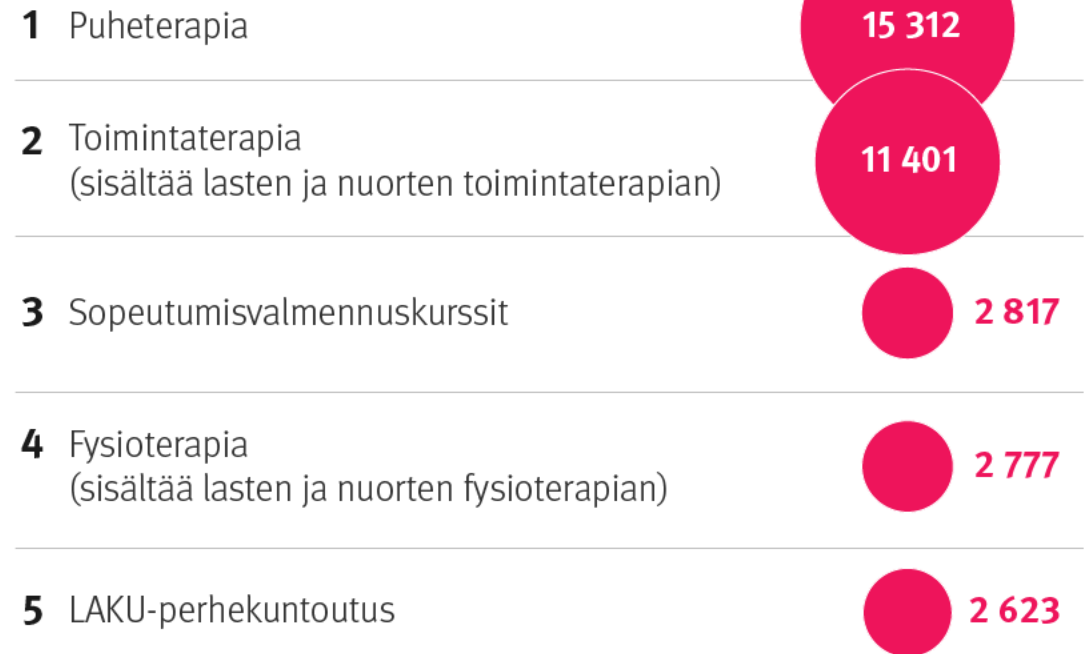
1 Puheterapia 15 312

2 Toimintaterapia (sisältää lasten ja nuorten toimintaterapian) 11 401

3 Sopeutumisvalmennuskurssit 2 817

4 Fysioterapia (sisältää lasten ja nuorten fysioterapian) 2 777

5 LAKU-perhekuntoutus 2 623